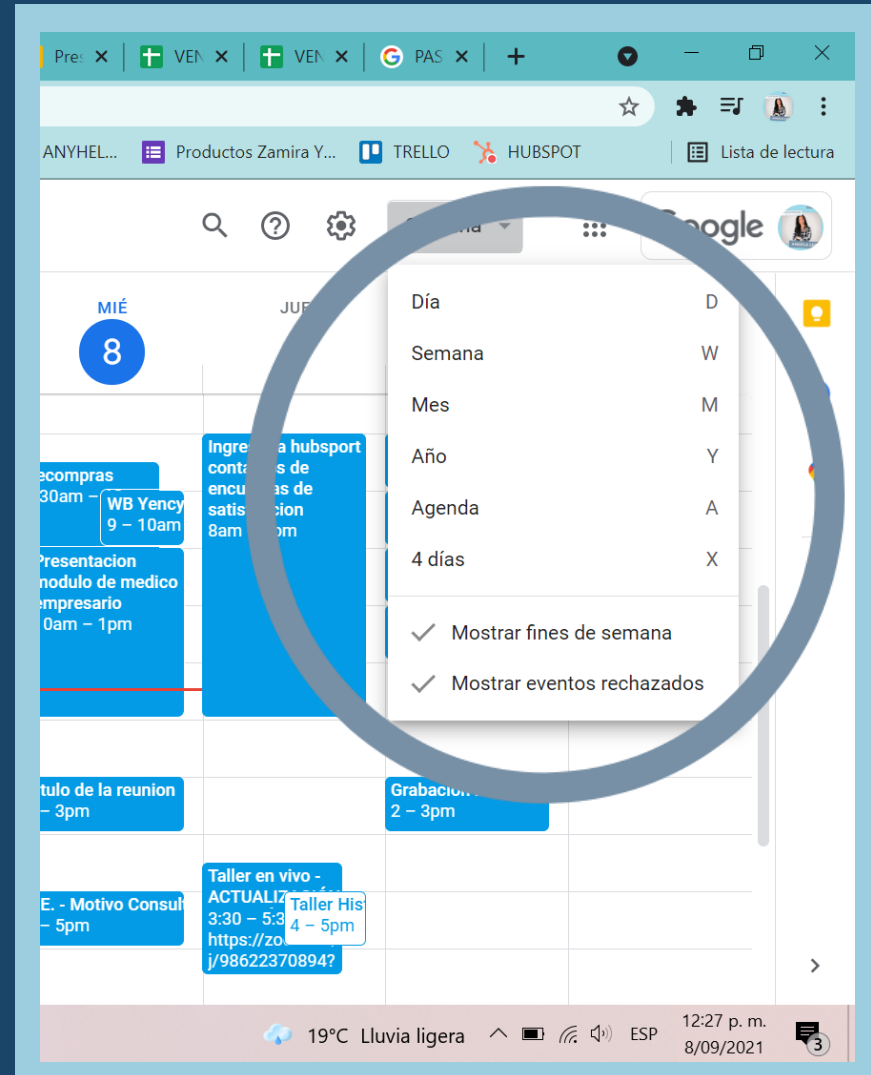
Pre ✕ VEN ✕ VEN ✕ PAS ✕ +

ANYHEL... Productos Zamira Y... TRELLO HUBSPOT Lista de lectura

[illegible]

Google

MIÉ
8

JUE

Día D
Semana W
Mes M
Año Y
Agenda A
4 días X
Mostrar fines de semana
Mostrar eventos rechazados

ecompras
30am –

WB Yency
9 – 10am

Presentacion
nodulo de medico
empresario
0am – 1pm

Ingres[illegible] a hubsport
conta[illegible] s de
encu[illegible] as de
satis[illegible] cion
8am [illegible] om

tulo de la reunion
– 3pm

Grabacion
2 – 3pm

E. - Motivo Consult
– 5pm

Taller en vivo -
ACTUALIZ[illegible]
3:30 – 5:3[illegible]
https://zo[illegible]
j/98622370894?

Taller His
4 – 5pm

19°C Lluvia ligera ESP 12:27 p. m. 8/09/2021 3